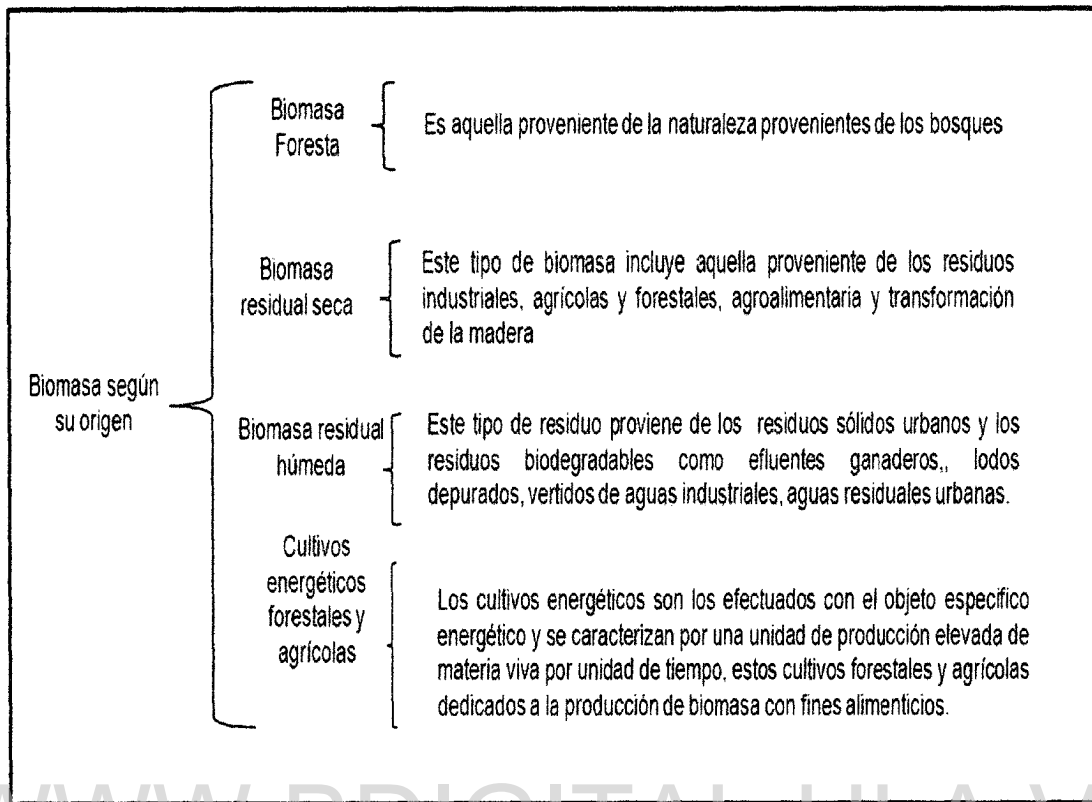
Biomasa según su origen

Biomasa Foresta

Es aquella proveniente de la naturaleza provenientes de los bosques

Biomasa residual seca

Este tipo de biomasa incluye aquella proveniente de los residuos industriales, agrícolas y forestales, agroalimentaria y transformación de la madera

Biomasa residual húmeda

Este tipo de residuo proviene de los residuos sólidos urbanos y los residuos biodegradables como efluentes ganaderos,, lodos depurados, vertidos de aguas industriales, aguas residuales urbanas.

Cultivos energéticos forestales y agrícolas

Los cultivos energéticos son los efectuados con el objeto especifico energético y se caracterizan por una unidad de producción elevada de materia viva por unidad de tiempo, estos cultivos forestales y agrícolas dedicados a la producción de biomasa con fines alimenticios.

WWW.BDIGITAL.ULA.VE